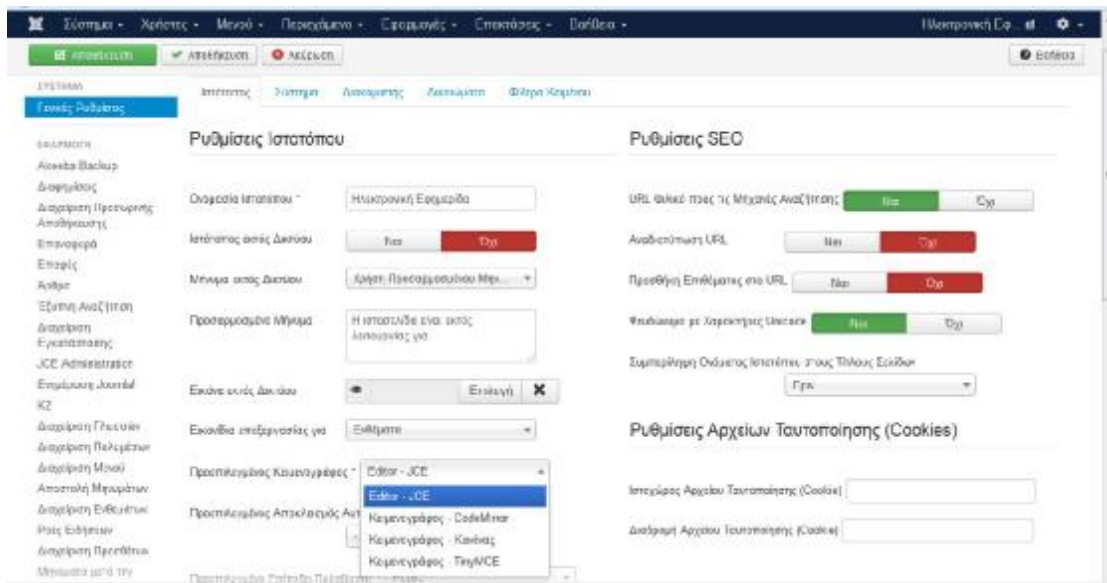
Σύστημα ▾ Χρήστες ▾ Μενού ▾ Περιεχόμενο ▾ Επεκτάσεις ▾ Βοήθεια ▾ Ηλεκτρονική Εφ... ⚙ ▾

Αποθήκευση | ✔ Αποθήκευση | ⊗ Ακύρωση | ❓ Βοήθεια

ΣΥΣΤΗΜΑ
Γενικές Ρυθμίσεις

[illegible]
Akeeba Backup
Διαφημίσεις
Διαχείριση Προσωρινής Αποθήκευσης
Επαναφορά
Επαφές
Ανθρ
Εξυπνη Αναζήτηση
Διαχείριση Εγκαταστασης
JCE Administrator
Ενημέρωση Joomla!
K2
Διαχείριση Γλωσσών
Διαχείριση Πελατών
Διαχείριση Μενού
Αποστολή Μηνυμάτων
Διαχείριση Ενθεμάτων
Ροές Ειδήσεων
Διαχείριση Προσθέτων
Μηνύματα μετά την

Ιστότοπος | Σύστημα | Διακομιστής | Δικαιώματα | Φίλτρα Κειμένου

Ρυθμίσεις Ιστοτόπου

Ονομασία Ιστοτόπου * | Ηλεκτρονική Εφημερίδα
Ιστότοπος εκτός Δικτύου | Ναι | Όχι
Μήνυμα εκτός Δικτύου | Χρήση Προσαρμοσμένου Μην... ▾
Προσαρμοσμένο Μήνυμα | Η ιστοσελίδα είναι εκτός λειτουργίας για
Εικόνα εκτός Δικτύου | Επιλογή | ✖
Εικονίδιο επεξεργασίας για | Ενθέματα ▾
Προεπιλεγμένος Κειμενογράφος * | Editor - JCE
Editor - JCE
Κειμενογράφος - CodeMirror
Κειμενογράφος - Κανένας
Κειμενογράφος - TinyMCE
Προεπιλεγμένος Αποκλεισμός Αυτ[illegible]
Προεπιλεγμένο Επίπεδο Πρόσβασης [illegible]

Ρυθμίσεις SEO

URL φιλικά προς τις Μηχανές Αναζήτησης | Ναι | Όχι
Αναδιατύπωση URL | Ναι | Όχι
Προσθήκη Επιθέματος στο URL | Ναι | Όχι
Ψευδώνυμα με Χαρακτήρες Unicode | Ναι | Όχι
Συμπερίληψη Ονόματος Ιστοτόπου στους Τίτλους Σελίδων
Όχι ▾

Ρυθμίσεις Αρχείων Ταυτοποίησης (Cookies)

Ιστοχώρος Αρχείου Ταυτοποίησης (Cookie)
Διαδρομή Αρχείου Ταυτοποίησης (Cookie)